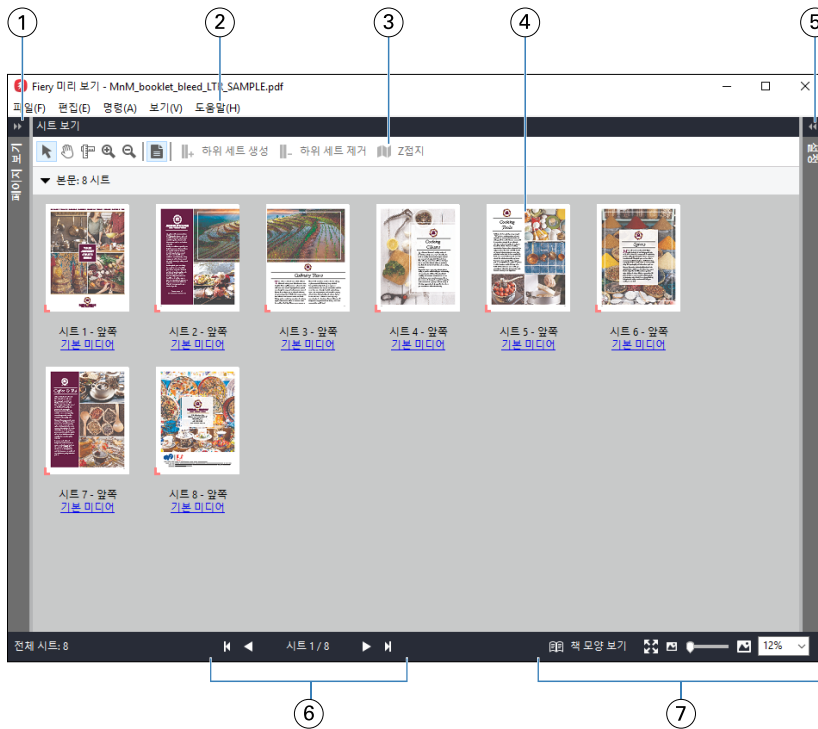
1 2 3 4 5

Fiery 미리 보기 - MnM_booklet_bleed_LTR_SAMPLE.pdf

파일(F) 편집(E) 명령(A) 보기(V) 도움말(H)

시트 보기

페이지 보기

하위 세트 생성 하위 세트 제거 Z접지

본문: 8 시트

시트 1 - 앞쪽
기본 미디어

시트 2 - 앞쪽
기본 미디어

시트 3 - 앞쪽
기본 미디어

시트 4 - 앞쪽
기본 미디어

시트 5 - 앞쪽
기본 미디어

시트 6 - 앞쪽
기본 미디어

시트 7 - 앞쪽
기본 미디어

시트 8 - 앞쪽
기본 미디어

전체 시트: 8

시트 1 / 8

책 모양 보기

12%

6 7